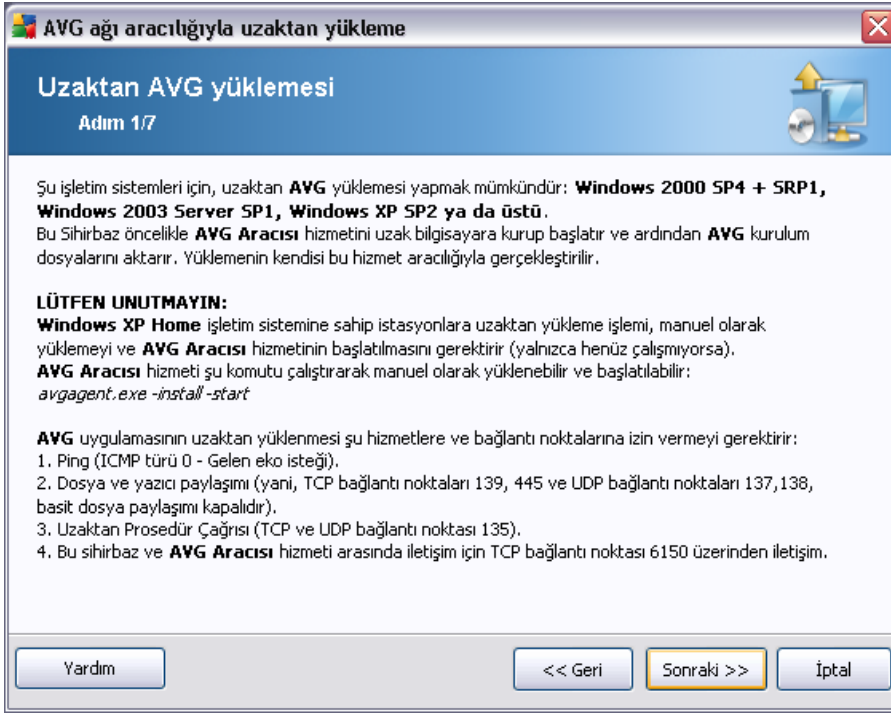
AVG ağı aracılığıyla uzaktan yükleme

Uzaktan AVG yüklemesi
Adım 1/7

Şu işletim sistemleri için, uzaktan AVG yüklemesi yapmak mümkündür: Windows 2000 SP4 + SRP1, Windows 2003 Server SP1, Windows XP SP2 ya da üstü.
Bu Sihirbaz öncelikle AVG Aracısı hizmetini uzak bilgisayara kurup başlatır ve ardından AVG kurulum dosyalarını aktarır. Yüklemenin kendisi bu hizmet aracılığıyla gerçekleştirilir.

LÜTFEN UNUTMAYIN:
Windows XP Home işletim sistemine sahip istasyonlara uzaktan yükleme işlemi, manuel olarak yüklemeyi ve AVG Aracısı hizmetinin başlatılmasını gerektirir (yalnızca henüz çalışmıyorsa).
AVG Aracısı hizmeti şu komutu çalıştırarak manuel olarak yüklenebilir ve başlatılabilir:
avgagent.exe -install -start

AVG uygulamasının uzaktan yüklenmesi şu hizmetlere ve bağlantı noktalarına izin vermeyi gerektirir:
1. Ping (ICMP türü 0 - Gelen eko isteği).
2. Dosya ve yazıcı paylaşımı (yani, TCP bağlantı noktaları 139, 445 ve UDP bağlantı noktaları 137,138, basit dosya paylaşımı kapalıdır).
3. Uzaktan Prosedür Çağrısı (TCP ve UDP bağlantı noktası 135).
4. Bu sihirbaz ve AVG Aracısı hizmeti arasında iletişim için TCP bağlantı noktası 6150 üzerinden iletişim.

Yardım
<< Geri
Sonraki >>
İptal